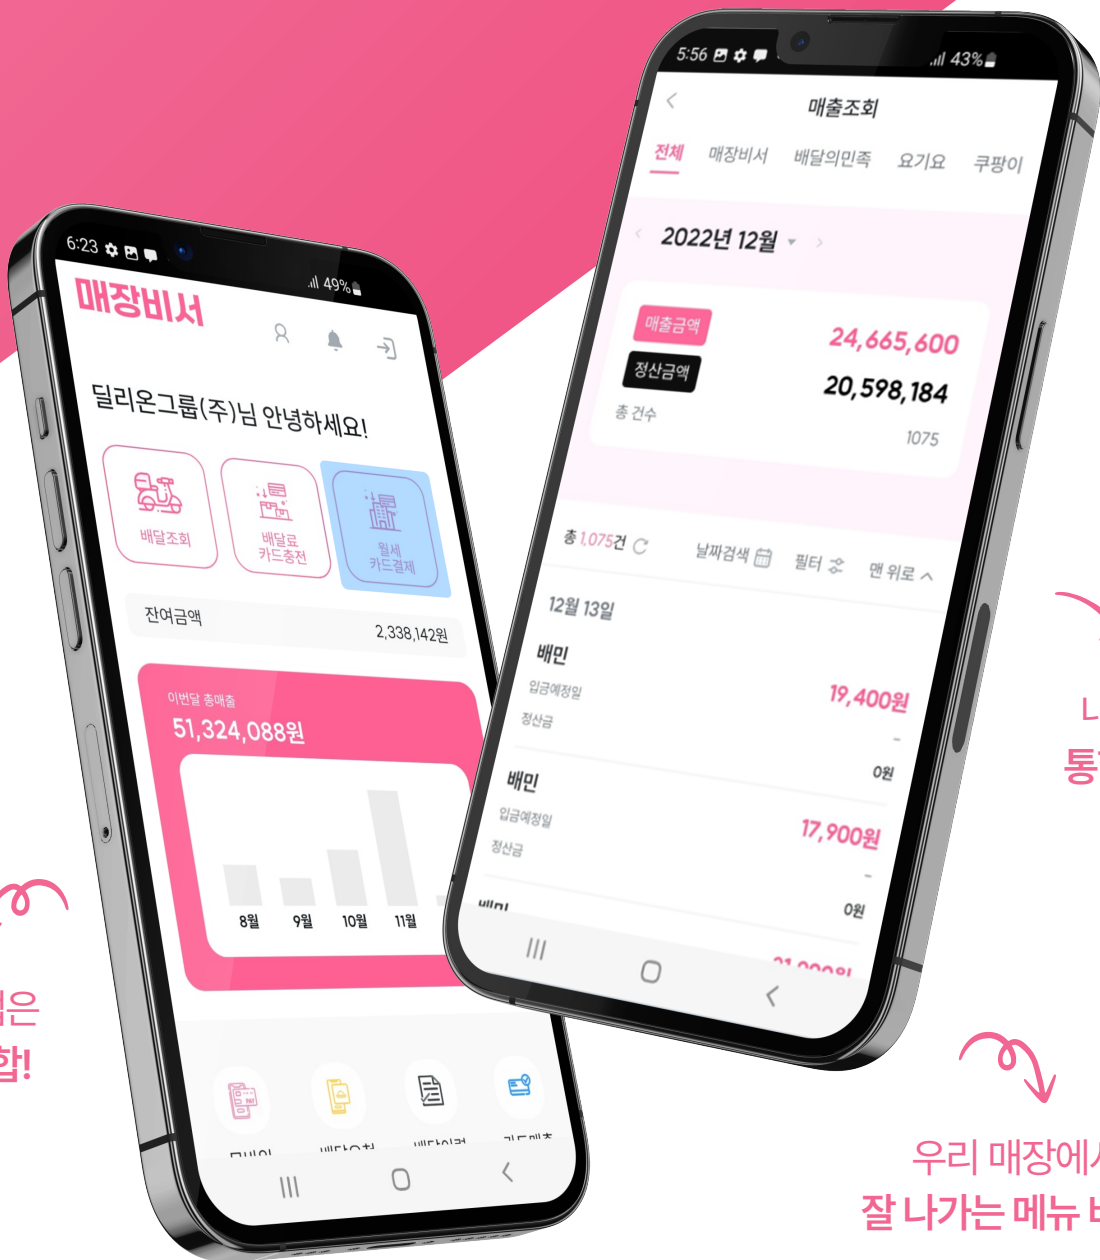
6:23
49%
매장비서
딜리온그룹(주)님 안녕하세요!
배달조회
배달료 카드충전
월세 카드결제
잔여금액
2,338,142원
이번달 총매출
51,324,088원
8월
9월
10월
11월

5:56
43%
매출조회
전체
매장비서
배달의민족
요기요
쿠팡이
2022년 12월
매출금액
24,665,600
정산금액
20,598,184
총 건수
1075
총 1,075건
날짜검색
필터
맨 위로
12월 13일
배민
입금예정일
19,400원
정산금
-
0원
배민
입금예정일
17,900원
정산금
-
0원

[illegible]은
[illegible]합!

L
통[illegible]

우리 매장에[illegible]
잘 나가는 메뉴 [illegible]